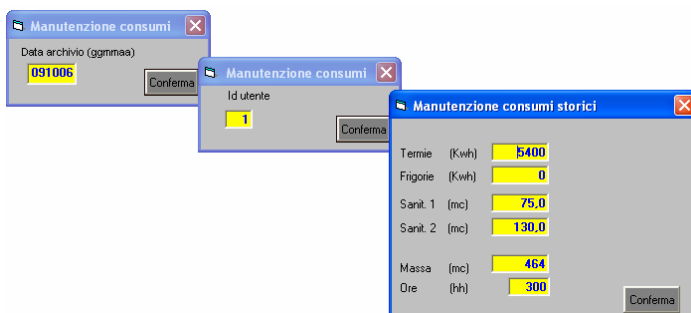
Manutenzione consumi

Data archivio (ggmmaa)

091006

Conferma

Manutenzione consumi

Id utente

1

Conferma

Manutenzione consumi storici

Termie (Kwh) 5400

Frigorie (Kwh) 0

Sanit. 1 (mc) 75,0

Sanit. 2 (mc) 130,0

Massa (mc) 464

Ore (hh) 300

Conferma